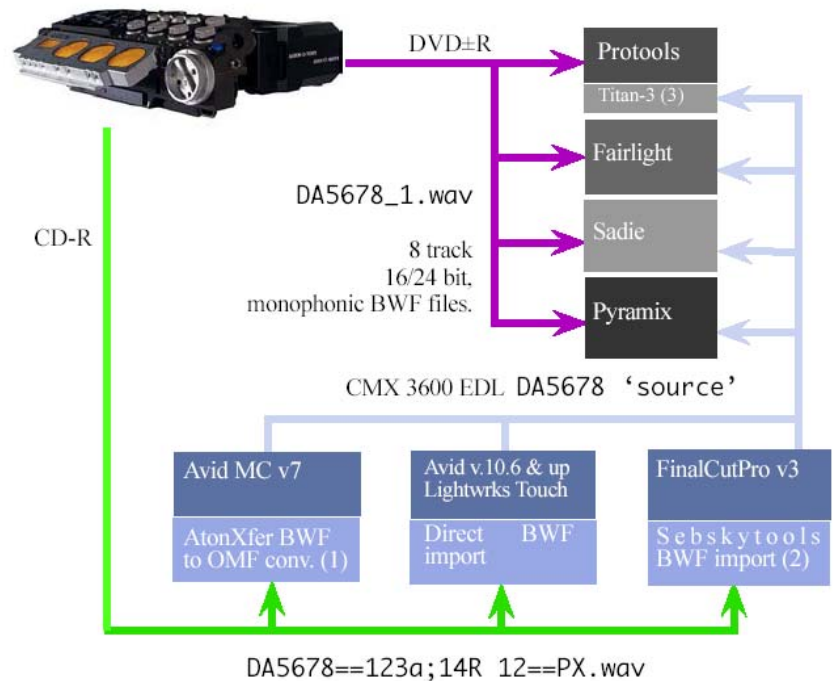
DVD±R

Protools

Titan-3 (3)

Fairlight

Sadie

Pyramix

DA5678_1.wav

8 track 16/24 bit, monophonic BWF files.

CD-R

CMX 3600 EDL DA5678 'source'

Avid MC v7

AtonXfer BWF to OMF conv. (1)

Avid v.10.6 & up Lightwrks Touch

Direct BWF import

FinalCutPro v3

Sebskytools BWF import (2)

DA5678==123a;14R 12==PX.wav